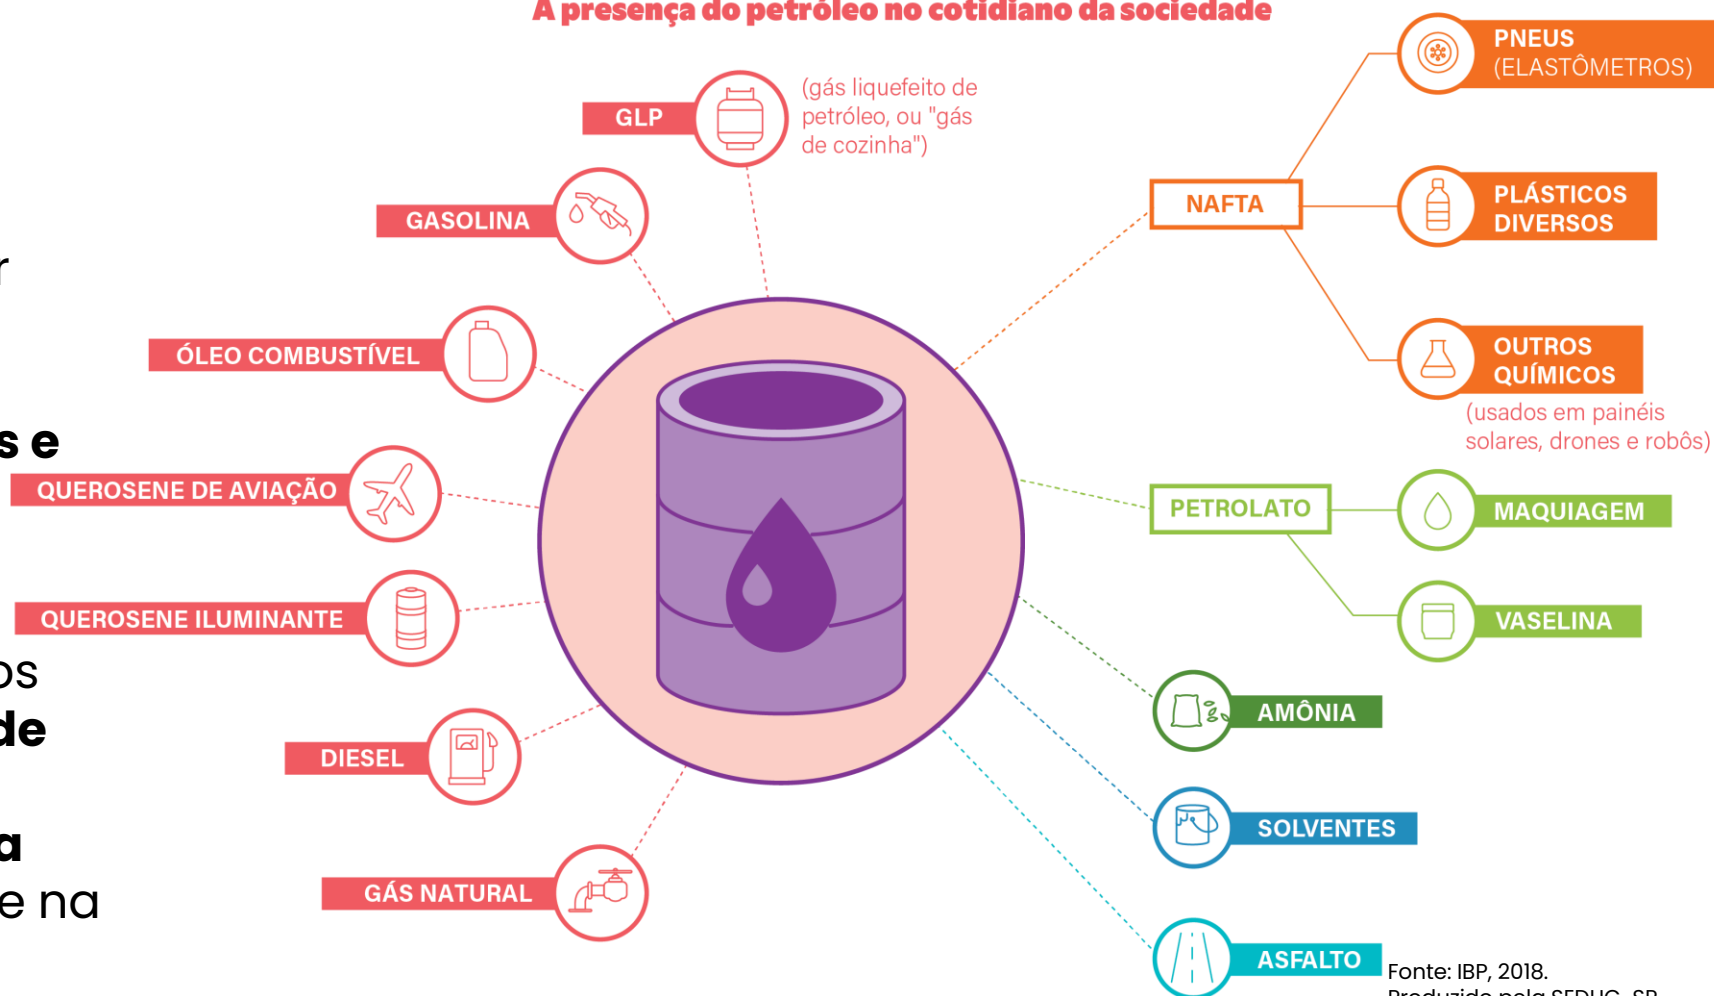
A presença do petróleo no cotidiano da sociedade

GLP
(gás liquefeito de petróleo, ou "gás de cozinha")

GASOLINA

ÓLEO COMBUSTÍVEL

QUEROSENE DE AVIAÇÃO

QUEROSENE ILUMINANTE

DIESEL

GÁS NATURAL

NAFTA

PNEUS (ELASTÔMETROS)

PLÁSTICOS DIVERSOS

OUTROS QUÍMICOS
(usados em painéis solares, drones e robôs)

PETROLATO

MAQUIAGEM

VASELINA

AMÔNIA

SOLVENTES

ASFALTO

Fonte: IBP, 2018.
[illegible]

r

s e

os
de

a
e na